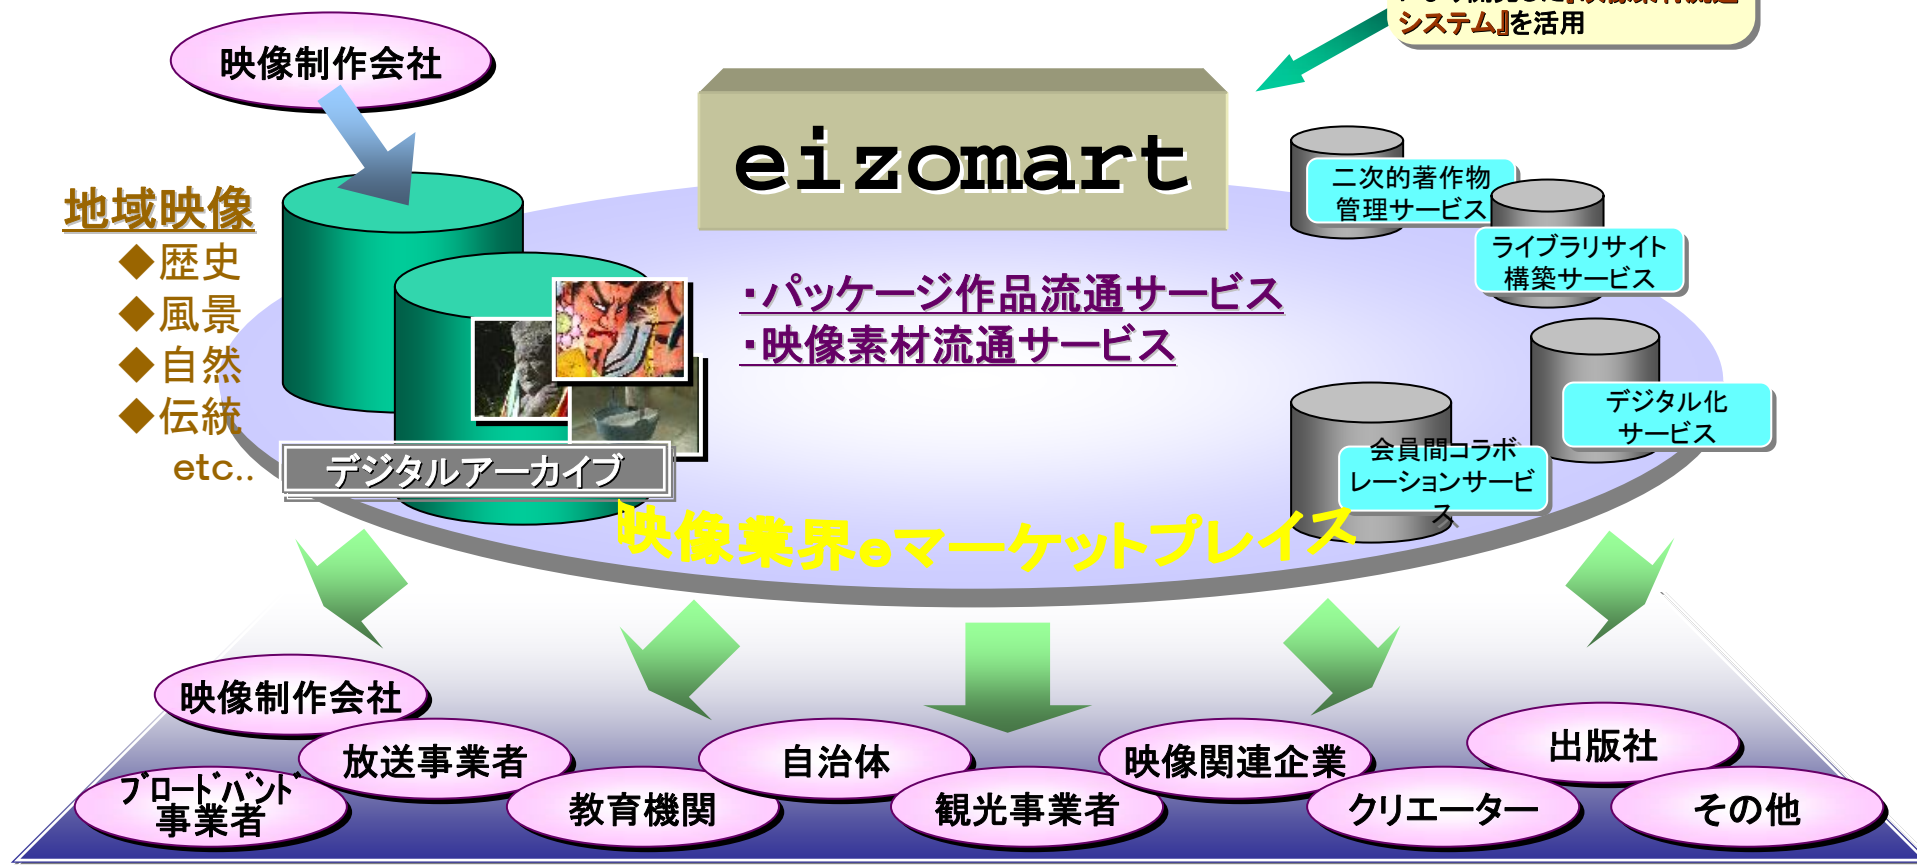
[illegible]
システム』を活用

映像制作会社

eizomart

地域映像
◆歴史
◆風景
◆自然
◆伝統
etc..

・パッケージ作品流通サービス
・映像素材流通サービス

二次的著作物管理サービス

ライブラリサイト構築サービス

デジタル化サービス

会員間コラボレーションサービス

デジタルアーカイブ

映像業界eマーケットプレイス

映像制作会社
放送事業者
ブロードバンド事業者
教育機関
自治体
観光事業者
映像関連企業
クリエーター
出版社
その他